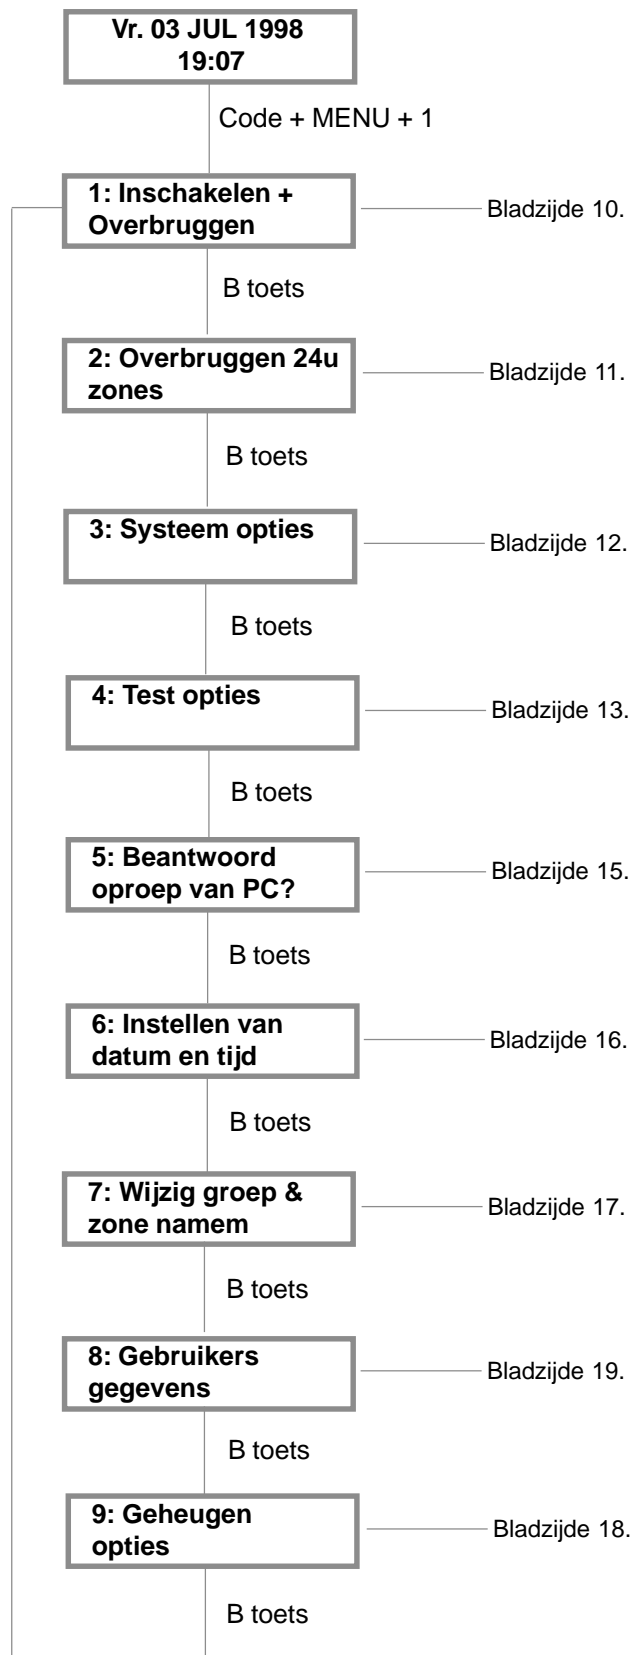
Vr. 03 JUL 1998
19:07

Code + MENU + 1

1: Inschakelen + Overbruggen

Bladzijde 10.

B toets

2: Overbruggen 24u zones

Bladzijde 11.

B toets

3: Systeem opties

Bladzijde 12.

B toets

4: Test opties

Bladzijde 13.

B toets

5: Beantwoord oproep van PC?

Bladzijde 15.

B toets

6: Instellen van datum en tijd

Bladzijde 16.

B toets

7: Wijzig groep & zone namem

Bladzijde 17.

B toets

8: Gebruikers gegevens

Bladzijde 19.

B toets

9: Geheugen opties

Bladzijde 18.

B toets